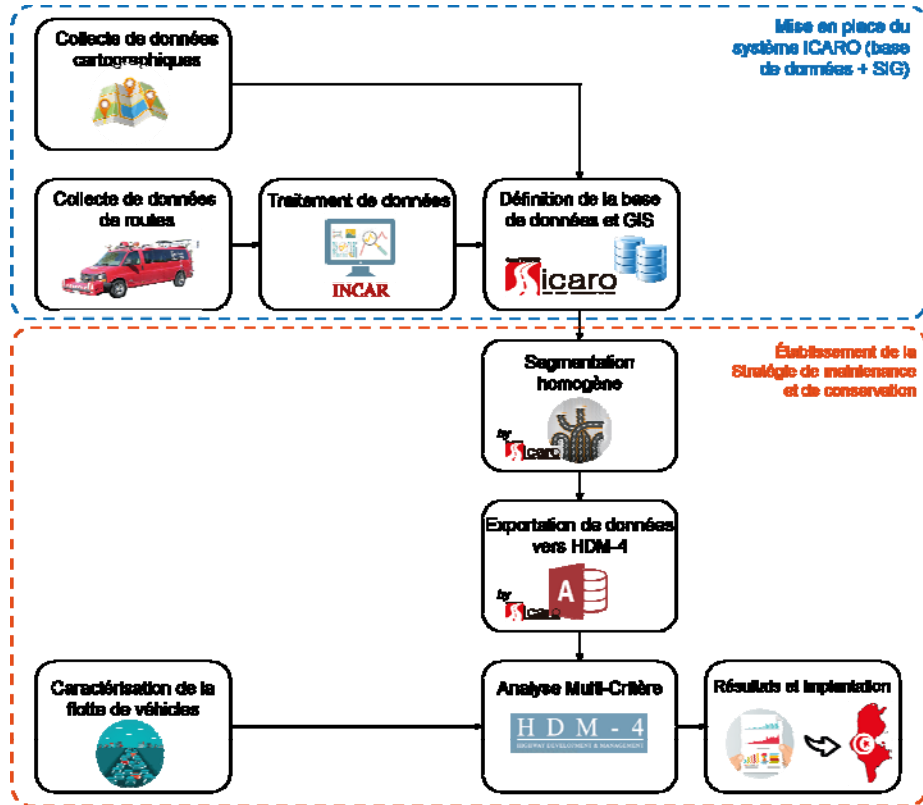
Mise en place du système ICARO (base de données + SIG)

Collecte de données cartographiques

Collecte de données de routes

Traitement de données

INCAR

Définition de la base de données et GIS

icaro

Établissement de la Stratégie de maintenance et de conservation

Segmentation homogène

by icaro

Exportation de données vers HDM-4

by icaro

Caractérisation de la flotte de véhicules

Analyse Multi-Critère

HDM-4

HIGHWAY DEVELOPMENT & MANAGEMENT

Résultats et implantation